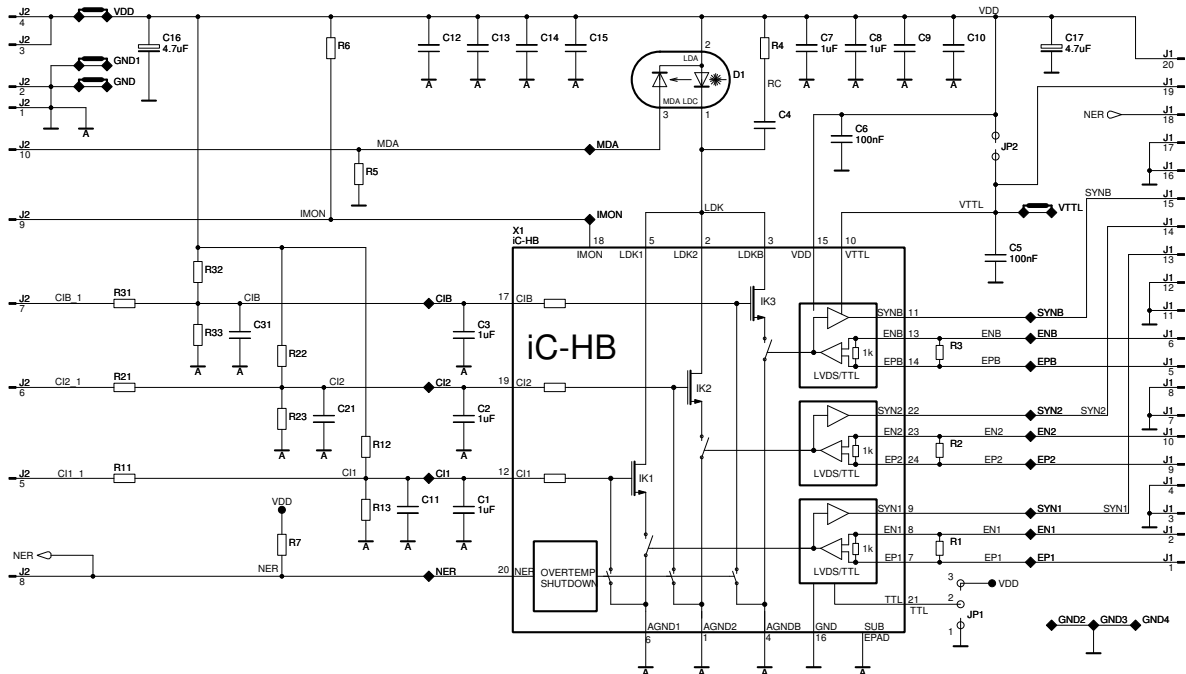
J2 4 VDD
J2 3
C16 4.7uF
R6
C12 C13 C14 C15
A A A A
2 LDA D1
MDA LDC
R4 RC
C7 1uF C8 1uF C9 C10
A A A A
VDD
C17 4.7uF
J1 20
J2 2 GND1
GND
J2 1
A
J1 19
J1 18 NER
3 1
C4
C6 100nF
JP2
J1 17
J1 16
J2 10 MDA MDA
R5
SYNB
J1 15
J2 9 IMON IMON
LDK
VTTL VTTL
J1 14
X1 iC-HB
18 5 2 3 15 10
IMON LDK1 LDK2 LDKB VDD VTTL
C5 100nF
J1 13
R32
J2 7 CIB_1 R31 CIB CIB
17 CIB
IK3
SYNB 11 SYNB
J1 12
J1 11
R33 C31
A A
C3 1uF
A
iC-HB
ENB 13 ENB ENB
R3
J1 6
EPB 14 EPB EPB
J1 5
R22
LVDS/TTL
1k
J2 6 CI2_1 R21 CI2 CI2
19 CI2
IK2
J1 8
J1 7
R23 C21
A A
C2 1uF
A
SYN2 22 SYN2 SYN2
EN2 23 EN2 EN2
R2
J1 10
EP2 24 EP2 EP2
J1 9
R12
1k
LVDS/TTL
J2 5 CI1_1 R11 CI1 CI1
12 CI1
IK1
J1 4
J1 3
SYN1 9 SYN1 SYN1
VDD
R13 C11
A A
C1 1uF
A
EN1 8 EN1 EN1
R1
J1 2
R7
NER
1k
EP1 7 EP1 EP1
J1 1
J2 8 NER NER 20 NER
OVERTEMP SHUTDOWN
LVDS/TTL
3 VDD
2
TTL 21 TTL
JP1
1
AGND1 AGND2 AGNDB GND SUB EPAD
6 1 4 16
A A A
GND2 GND3 GND4